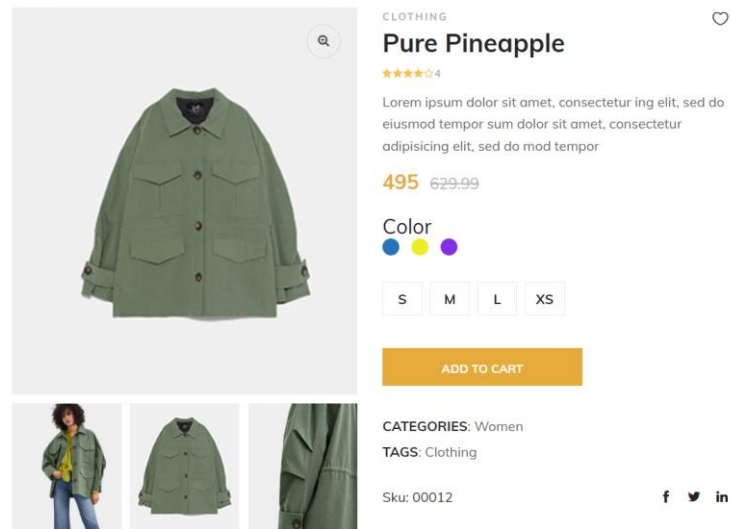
CLOTHING

Pure Pineapple

4

Lorem ipsum dolor sit amet, consectetur ing elit, sed do eiusmod tempor sum dolor sit amet, consectetur adipisicing elit, sed do mod tempor

495 629.99

Color

S M L XS

ADD TO CART

CATEGORIES: Women

TAGS: Clothing

Sku: 00012